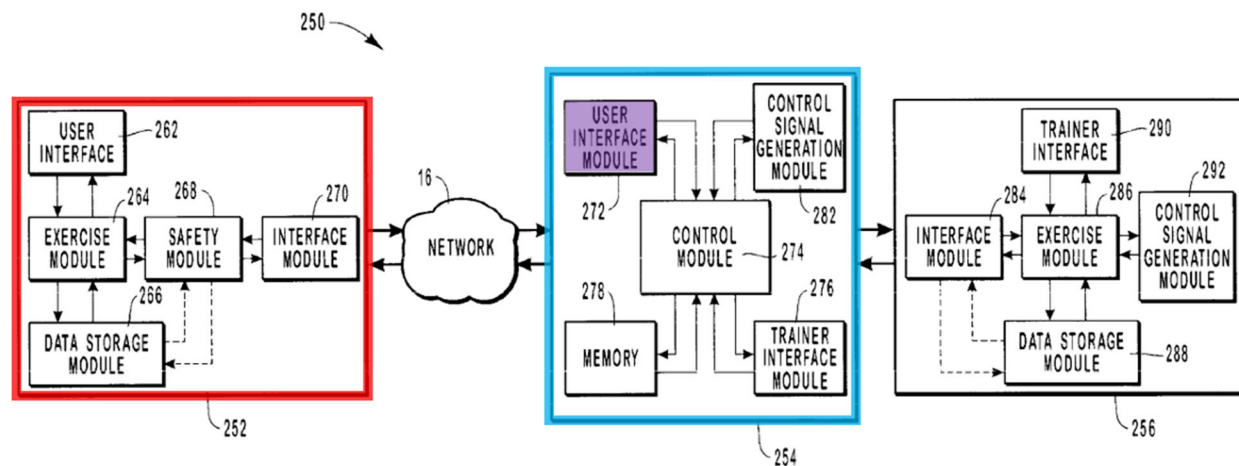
250

USER INTERFACE 262

264 268 270

EXERCISE MODULE

SAFETY MODULE

INTERFACE MODULE

266

DATA STORAGE MODULE

252

16

NETWORK

USER INTERFACE MODULE

CONTROL SIGNAL GENERATION MODULE

272

282

CONTROL MODULE 274

278

276

MEMORY

TRAINER INTERFACE MODULE

254

TRAINER INTERFACE 290

284 286 292

INTERFACE MODULE

EXERCISE MODULE

CONTROL SIGNAL GENERATION MODULE

DATA STORAGE MODULE 288

256